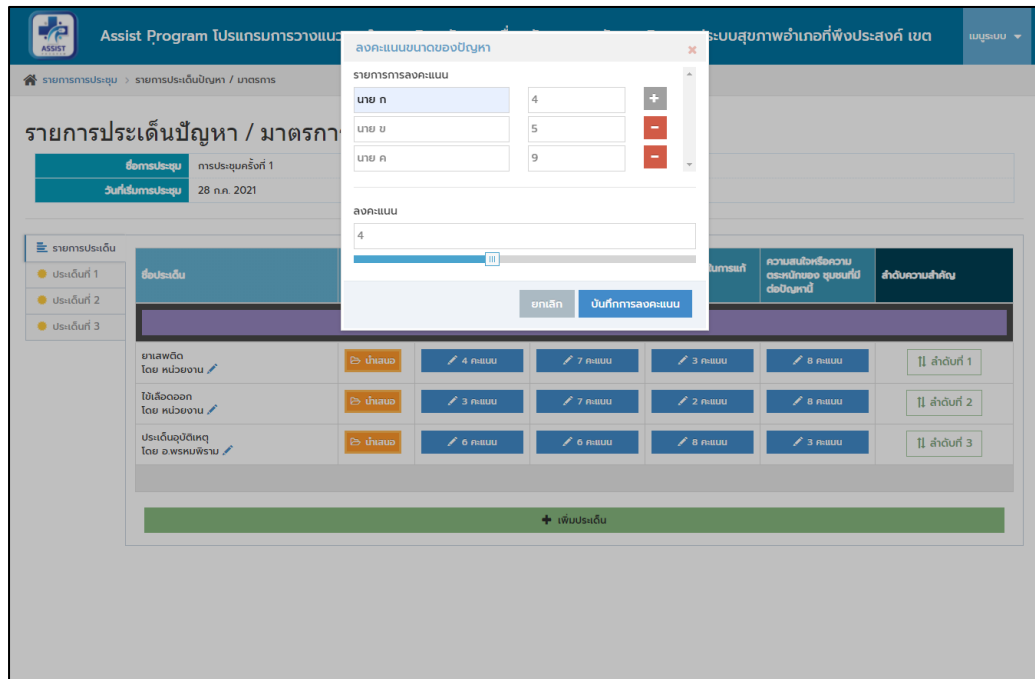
ASSIST

Assist Program โปรแกรมการวางแนว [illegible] ระบบสุขภาพอำเภอที่พึงประสงค์ เขต

เมนูระบบ ▾

ระบบการประชุม > รายการประเด็นปัญหา / มาตรการ

รายการประเด็นปัญหา / มาตรกา

| ชื่อการประชุม | การประชุมครั้งที่ 1 |
|---|---|
| วันที่เริ่มการประชุม | 28 ก.ค. 2021 |

รายการประเด็น
ประเด็นที่ 1
ประเด็นที่ 2
ประเด็นที่ 3

| ชื่อประเด็น | | | | การแก้ | ความสนใจหรือความตระหนักของ ชุมชนที่มีต่อปัญหานี้ | ลำดับความสำคัญ |
|---|---|---|---|---|---|---|
| ยาเสพติด โดย หน่วยงาน | นำเสนอ | 4 คะแนน | 7 คะแนน | 3 คะแนน | 8 คะแนน | ลำดับที่ 1 |
| ไข้เลือดออก โดย หน่วยงาน | นำเสนอ | 3 คะแนน | 7 คะแนน | 2 คะแนน | 8 คะแนน | ลำดับที่ 2 |
| ประเด็นอุบัติเหตุ โดย อ.พรหมพิราม | นำเสนอ | 6 คะแนน | 6 คะแนน | 8 คะแนน | 3 คะแนน | ลำดับที่ 3 |

เพิ่มประเด็น

ลงคะแนนขนาดของปัญหา ×

รายการการลงคะแนน

| นาย ก | 4 | + |
|---|---|---|
| นาย ข | 5 | - |
| นาย ค | 9 | - |

ลงคะแนน

4

ยกเลิก บันทึกการลงคะแนน